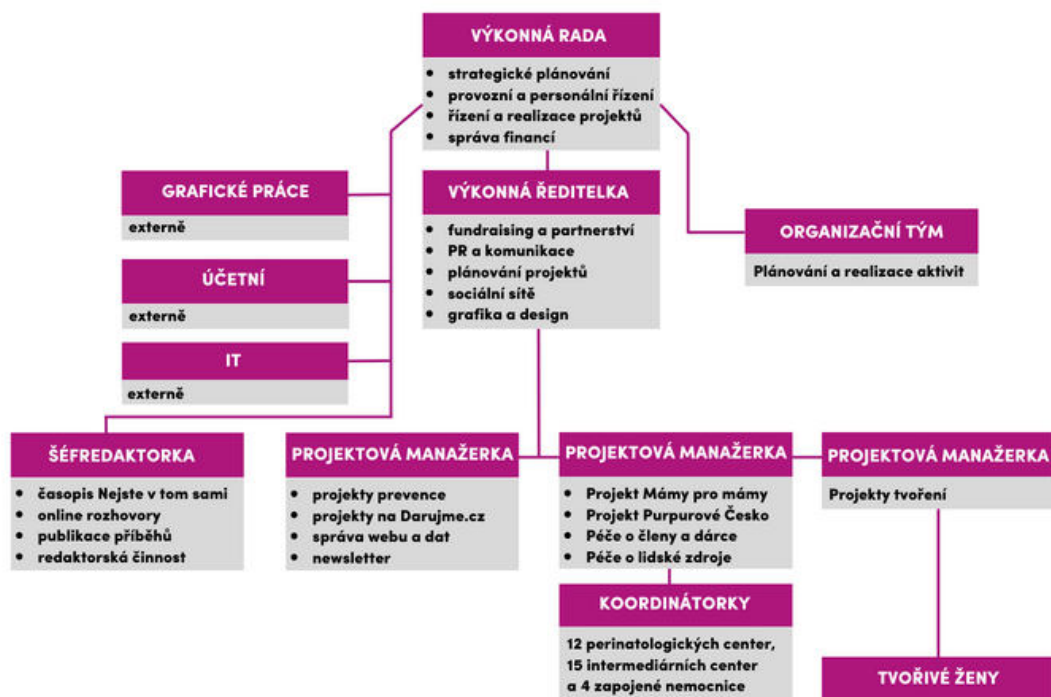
VÝKONNÁ RADA

- strategické plánování
- provozní a personální řízení
- řízení a realizace projektů
- správa financí

GRAFICKÉ PRÁCE

externě

VÝKONNÁ ŘEDITELKA

- fundraising a partnerství
- PR a komunikace
- plánování projektů
- sociální sítě
- grafika a design

ORGANIZAČNÍ TÝM

Plánování a realizace aktivit

ÚČETNÍ

externě

IT

externě

ŠÉFREDAKTORKA

- časopis Nejste v tom sami
- online rozhovory
- publikace příběhů
- redaktorská činnost

PROJEKTOVÁ MANAŽERKA

- projekty prevence
- projekty na Darujme.cz
- správa webu a dat
- newsletter

PROJEKTOVÁ MANAŽERKA

- Projekt Mámy pro mámy
- Projekt Purpurové Česko
- Péče o členy a dárce
- Péče o lidské zdroje

PROJEKTOVÁ MANAŽERKA

Projekty tvoření

KOORDINÁTORKY

12 perinatologických center, 15 intermediárních center a 4 zapojené nemocnice

TVOŘIVÉ ŽENY